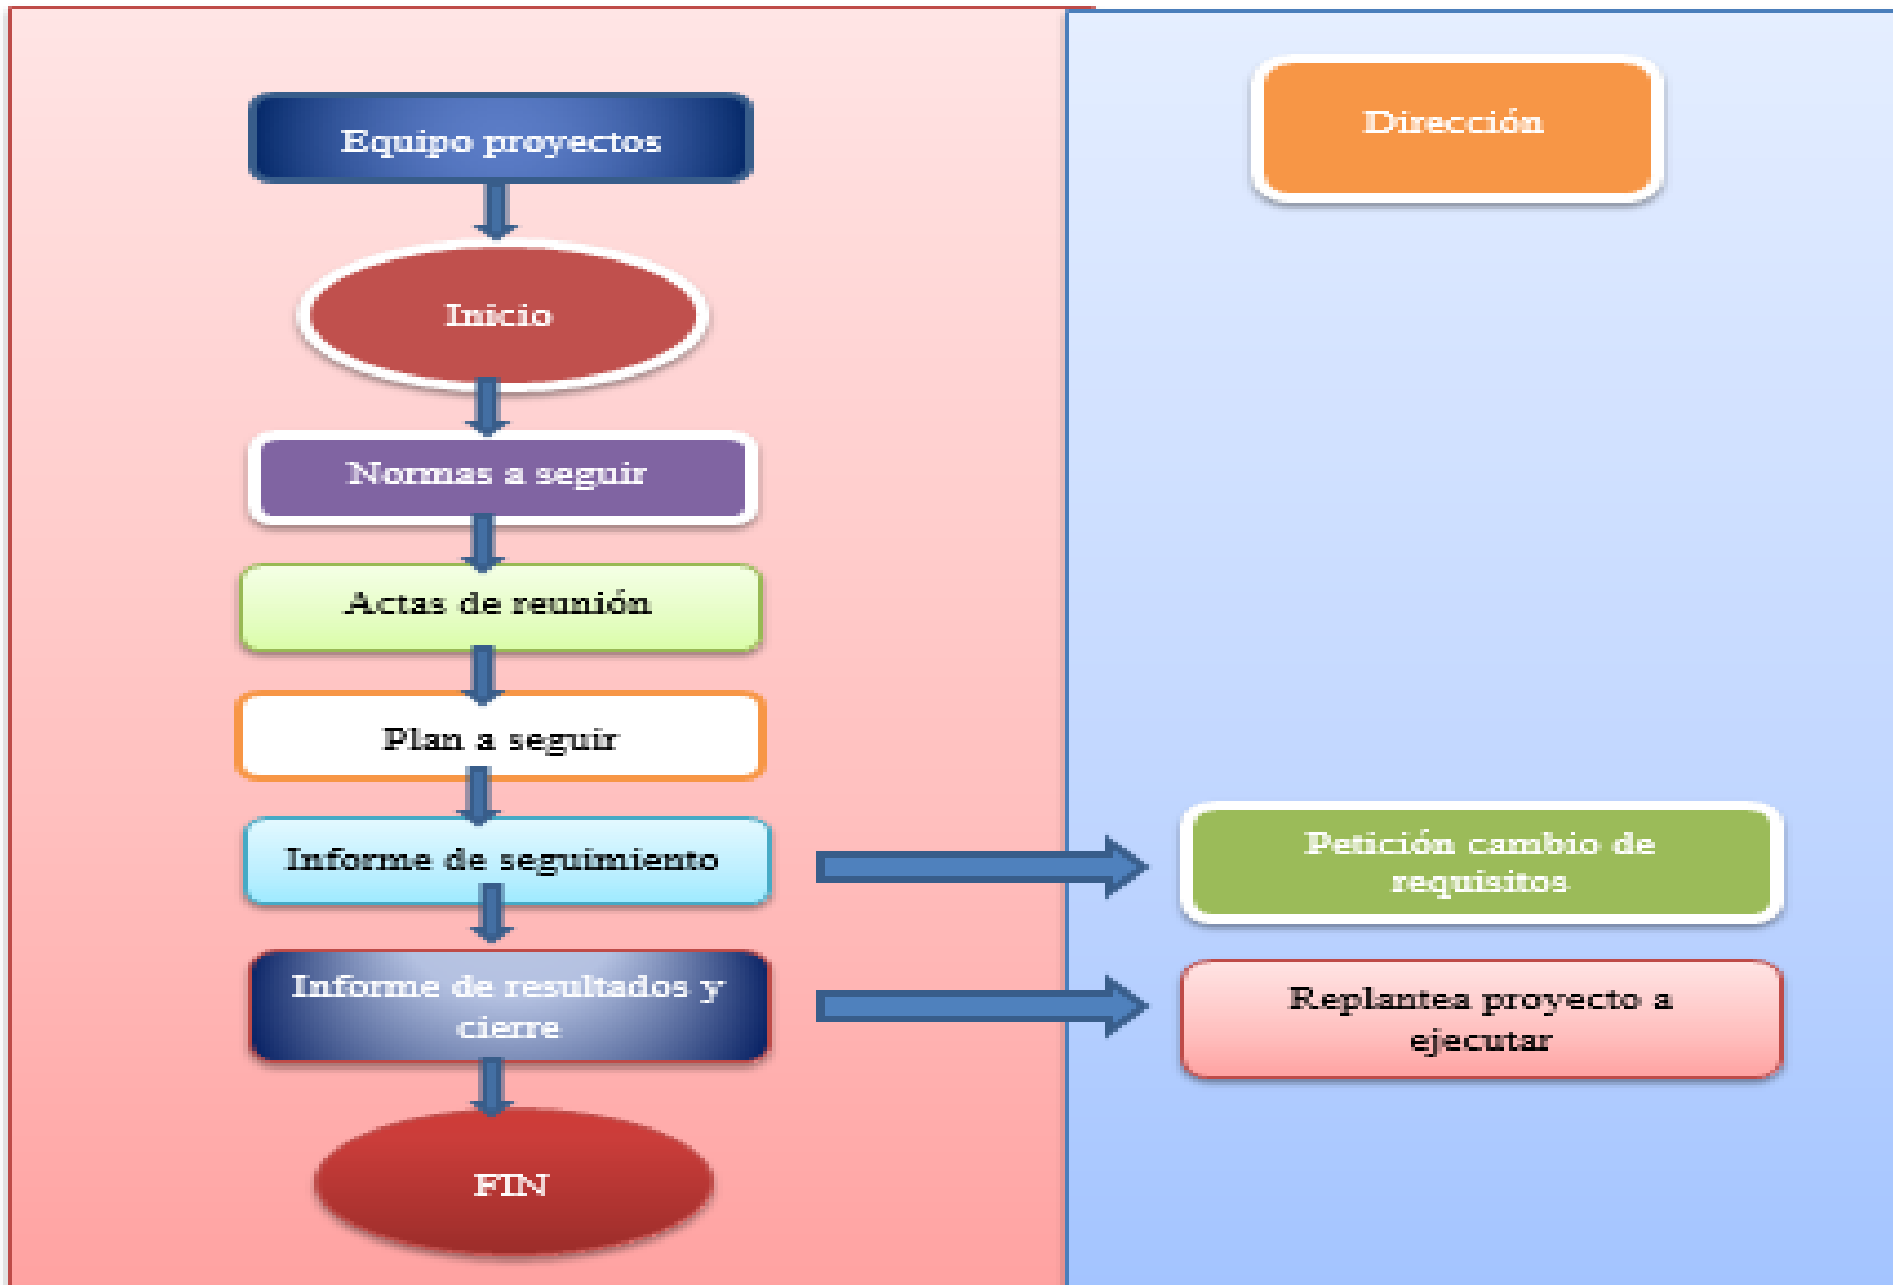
Equipo proyectos

Inicio

Normas a seguir

Actas de reunión

Plan a seguir

Informe de seguimiento

Informe de resultados y cierre

FIN

Dirección

Petición cambio de requisitos

Replantea proyecto a ejecutar